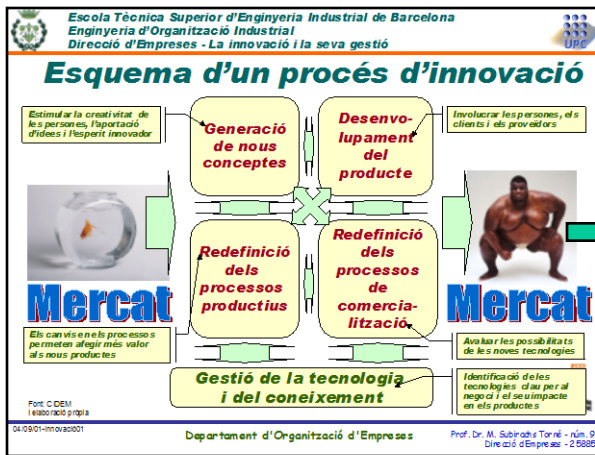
Escola Tècnica Superior d'Enginyeria Industrial de Barcelona
Enginyeria d'Organització Industrial
Direcció d'Empreses - La innovació i la seva gestió

UPC

Esquema d'un procés d'innovació

Estimular la creativitat de les persones, l'aportació d'idees i l'esperit innovador

Generació de nous conceptes

Desenvolupament del producte

Involucrar les persones, els clients i els proveïdors

Redefinició dels processos productius

Redefinició dels processos de comercialització

Mercat

Mercat

Els canvis en els processos permeten afegir més valor als nous productes

Avaluar les possibilitats de les noves tecnologies

Gestió de la tecnologia i del coneixement

Identificació de les tecnologies clau per al negoci i el seu impacte en els productes

Font: CIDEM
i elaboració pròpia

04/09/01-Innovació01

Departament d'Organització d'Empreses

Prof. Dr. M. Subirachs Torné - núm. 9
Direcció d'Empreses - 25885